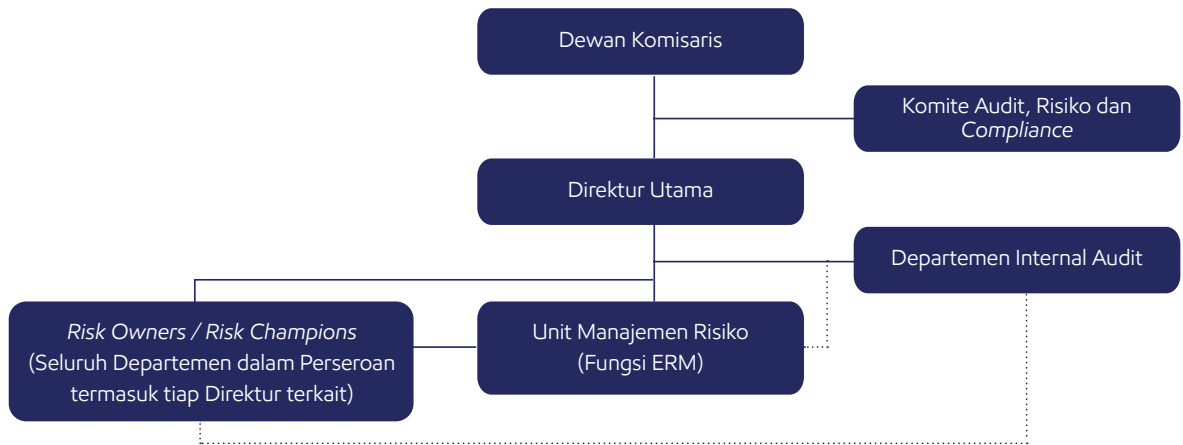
Dewan Komisaris

Komite Audit, Risiko dan *Compliance*

Direktur Utama

Departemen Internal Audit

*Risk Owners / Risk Champions*
(Seluruh Departemen dalam Perseroan termasuk tiap Direktur terkait)

Unit Manajemen Risiko
(Fungsi ERM)